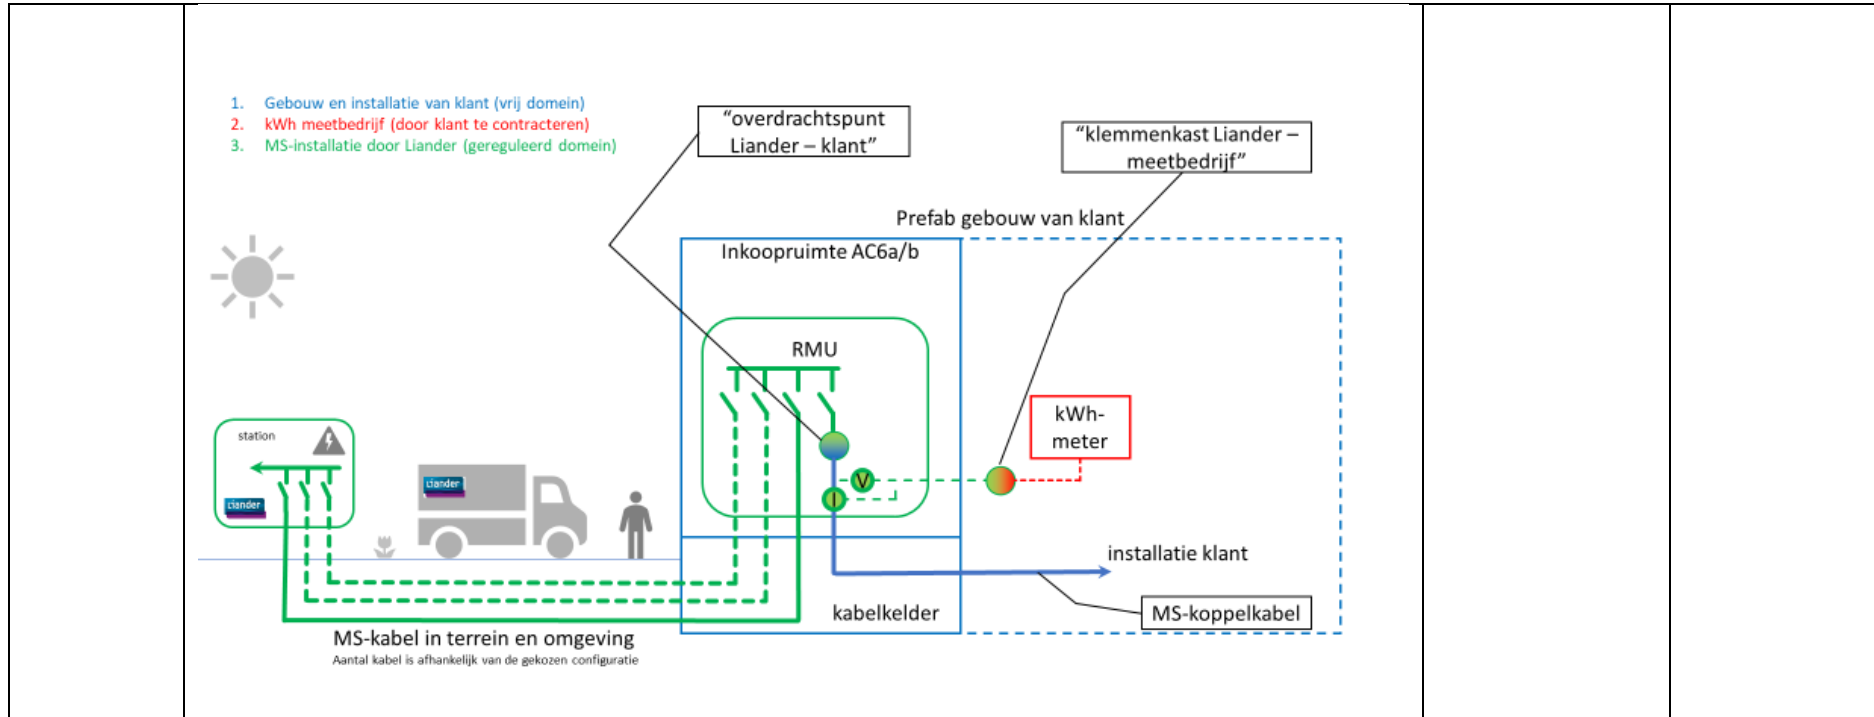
1. Gebouw en installatie van klant (vrij domein)
2. kWh meetbedrijf (door klant te contracteren)
3. MS-installatie door Liander (gereguleerd domein)

"overdrachtspunt Liander – klant"

"klemmenkast Liander – meetbedrijf"

Prefab gebouw van klant

Inkoopruimte AC6a/b

RMU

station

Liander

Liander

V

I

kWh-meter

installatie klant

kabelkelder

MS-koppelkabel

MS-kabel in terrein en omgeving
Aantal kabel is afhankelijk van de gekozen configuratie